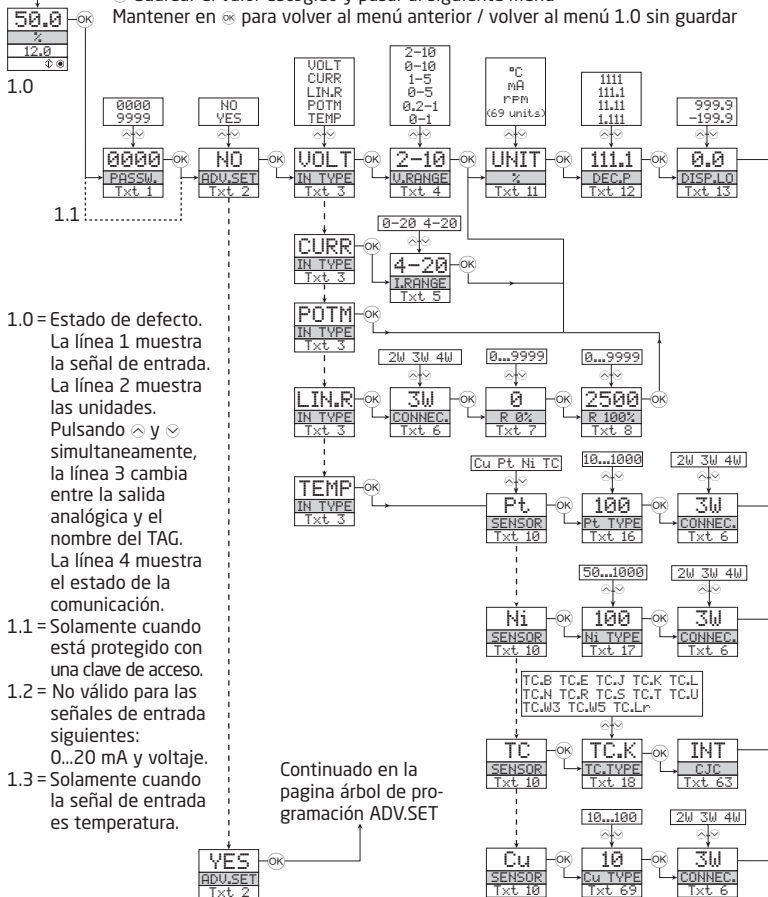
Guardar el valor escogido y pasar al siguiente menú
Mantener en ⓞ para volver al menú anterior / volver al menú 1.0 sin guardar

50.0
%
12.0

1.0

0000
9999

0000
PASSW.
Txt 1

NO
YES

NO
ADV.SET
Txt 2

VOLT
CURR
LIN.R
POTM
TEMP

VOLT
IN TYPE
Txt 3

2-10
0-10
1-5
0-5
0.2-1
0-1

2-10
V.RANGE
Txt 4

°C
mA
rpm
(69 units)

UNIT
%
Txt 11

1111
111.1
11.11
1.111

111.1
DEC.P
Txt 12

999.9
-199.9

0.0
DISP.LO
Txt 13

1.1

0-20 4-20

CURR
IN TYPE
Txt 3

4-20
I.RANGE
Txt 5

POTM
IN TYPE
Txt 3

2W 3W 4W

0...9999

0...9999

LIN.R
IN TYPE
Txt 3

3W
CONNEC.
Txt 6

0
R 0%
Txt 7

2500
R 100%
Txt 8

1.0 = Estado de defecto. La línea 1 muestra la señal de entrada. La línea 2 muestra las unidades. Pulsando ⊙ y ⊙ simultaneamente, la línea 3 cambia entre la salida analógica y el nombre del TAG. La línea 4 muestra el estado de la comunicación.
1.1 = Solamente cuando está protegido con una clave de acceso.
1.2 = No válido para las señales de entrada siguientes: 0...20 mA y voltaje.
1.3 = Solamente cuando la señal de entrada es temperatura.

Cu Pt Ni TC

10...1000

2W 3W 4W

TEMP
IN TYPE
Txt 3

Pt
SENSOR
Txt 10

100
Pt TYPE
Txt 16

3W
CONNEC.
Txt 6

50...1000

2W 3W 4W

Ni
SENSOR
Txt 10

100
Ni TYPE
Txt 17

3W
CONNEC.
Txt 6

TC.B TC.E TC.J TC.K TC.L
TC.N TC.R TC.S TC.T TC.U
TC.W3 TC.W5 TC.Lr

TC
SENSOR
Txt 10

TC.K
TC.TYPE
Txt 18

INT
CJC
Txt 63

Continuado en la pagina árbol de programación ADV.SET

10...100

2W 3W 4W

YES
ADV.SET
Txt 2

Cu
SENSOR
Txt 10

10
Cu TYPE
Txt 69

3W
CONNEC.
Txt 6